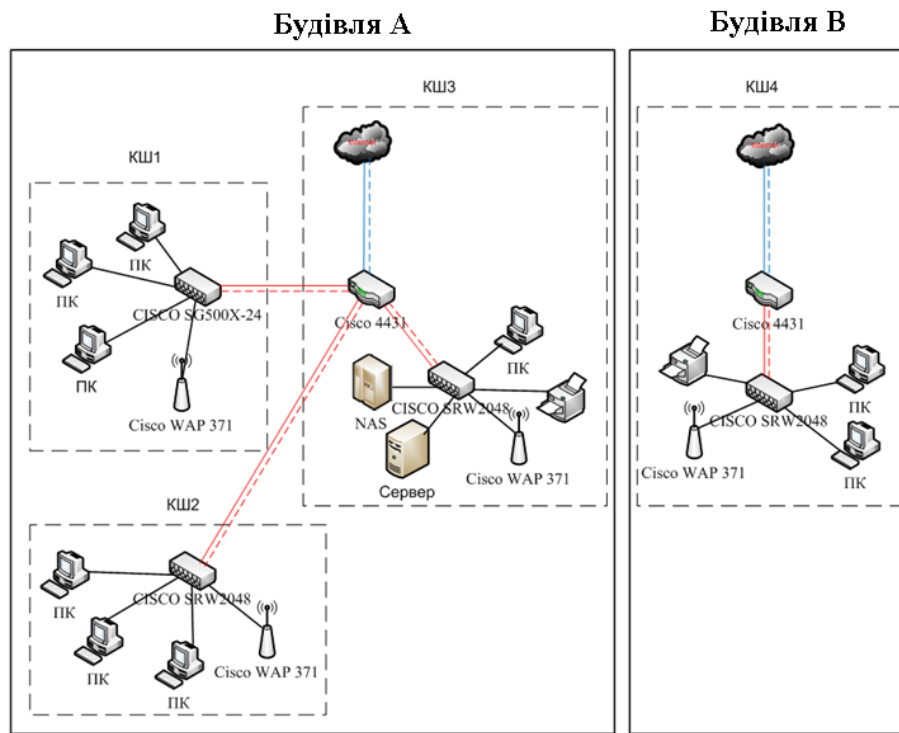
Будівля А

Будівля В

КШ3

КШ1

ПК

ПК

CISCO SG500X-24

ПК

Cisco WAP 371

Cisco 4431

ПК

NAS

CISCO SRW2048

Сервер

Cisco WAP 371

КШ2

ПК

CISCO SRW2048

ПК

ПК

Cisco WAP 371

КШ4

Cisco 4431

CISCO SRW2048

ПК

Cisco WAP 371

ПК